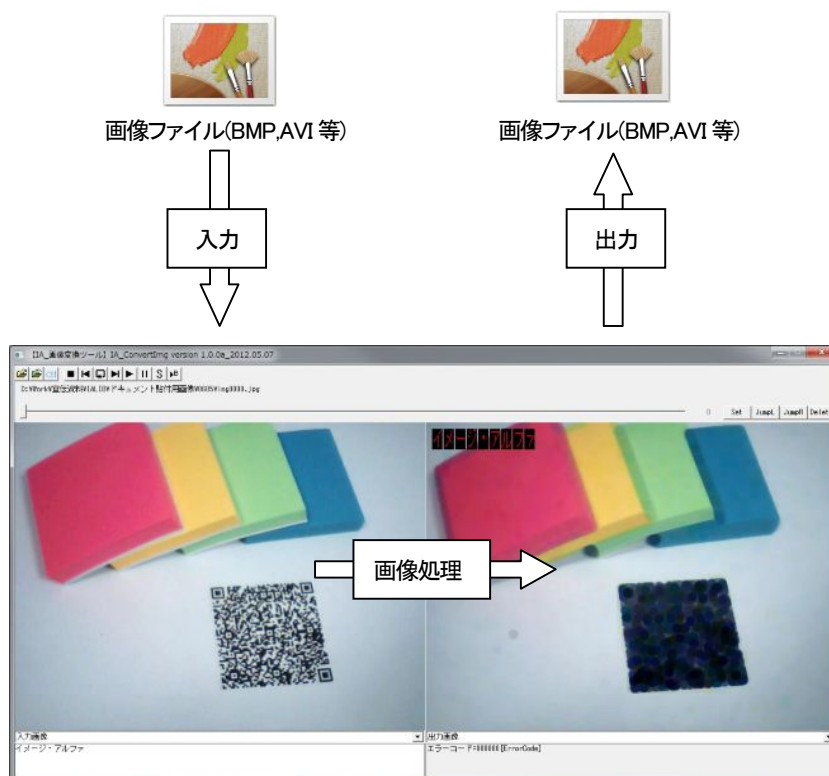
画像ファイル(BMP,AVI 等)

画像ファイル(BMP,AVI 等)

入力

出力

[IA_画像変換ツール] IA_ConvertImg version 1.0.0a_2012.05.07

C:¥Work¥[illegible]¥ドキュメント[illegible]¥img0000.jpg

0 Set JumpL JumpR Delete

イメージ・アルファ

画像処理

入力画像

イメージ・アルファ

出力画像

エラーコード=000000 [ErrorCode]